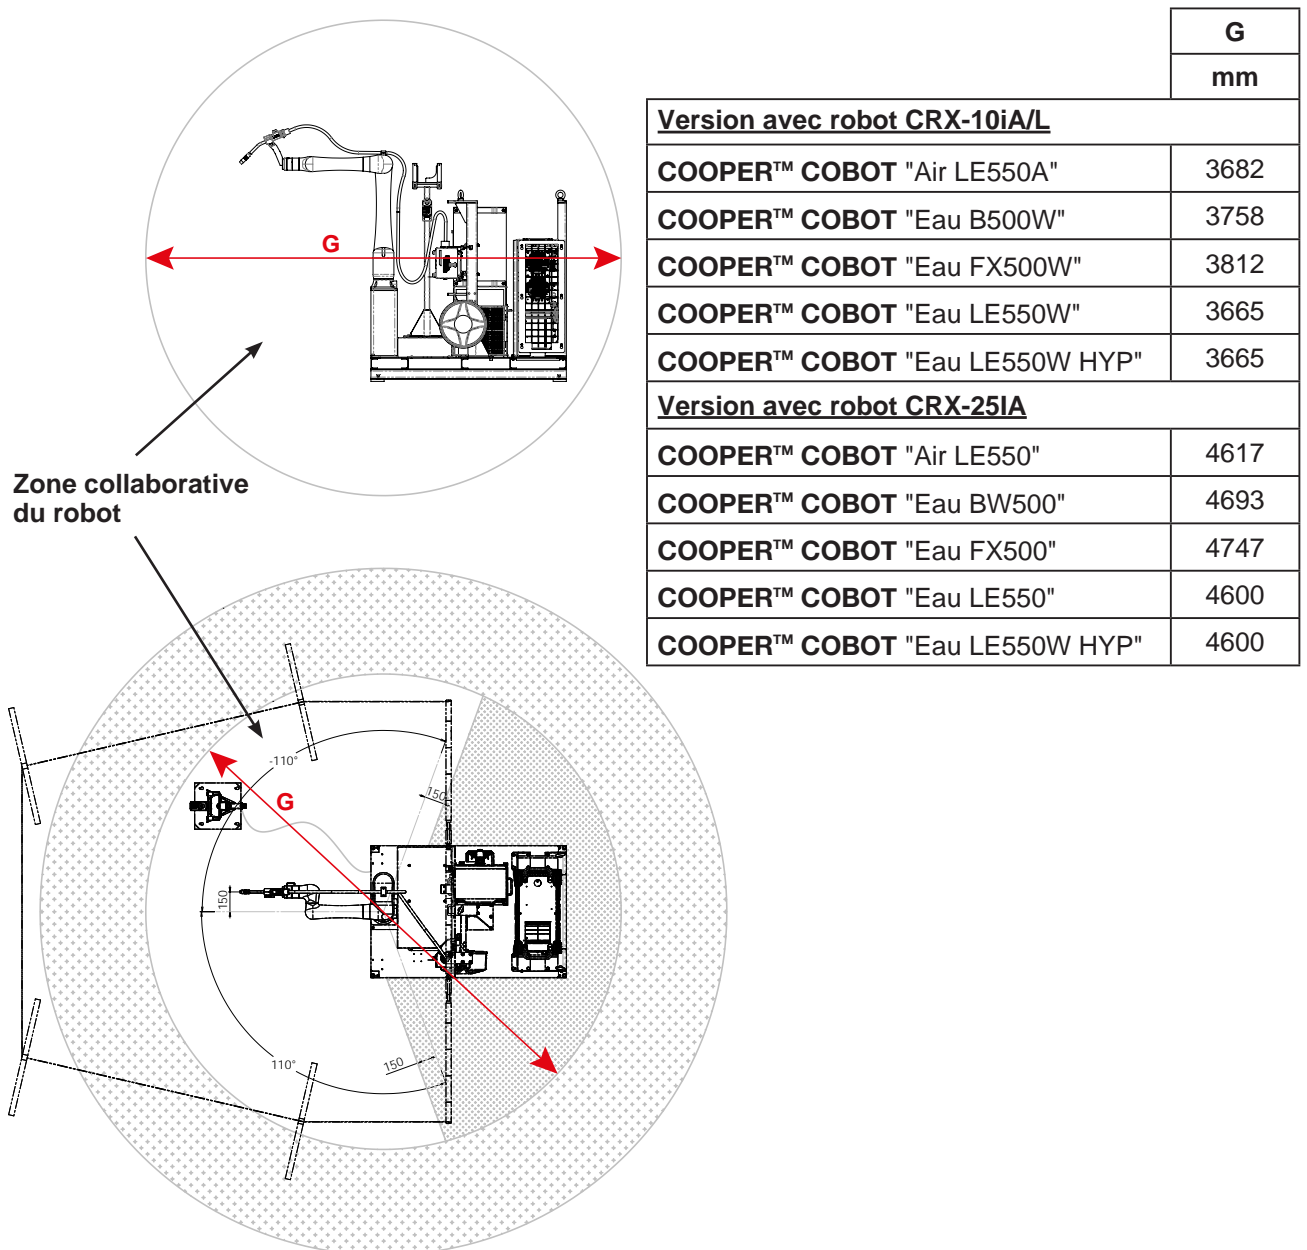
G

Zone collaborative du robot

-110°

150

G

150

110°

150

| | G mm |
|---|---|
| Version avec robot CRX-10iA/L | |
| COOPER™ COBOT "Air LE550A" | 3682 |
| COOPER™ COBOT "Eau B500W" | 3758 |
| COOPER™ COBOT "Eau FX500W" | 3812 |
| COOPER™ COBOT "Eau LE550W" | 3665 |
| COOPER™ COBOT "Eau LE550W HYP" | 3665 |
| Version avec robot CRX-25IA | |
| COOPER™ COBOT "Air LE550" | 4617 |
| COOPER™ COBOT "Eau BW500" | 4693 |
| COOPER™ COBOT "Eau FX500" | 4747 |
| COOPER™ COBOT "Eau LE550" | 4600 |
| COOPER™ COBOT "Eau LE550W HYP" | 4600 |